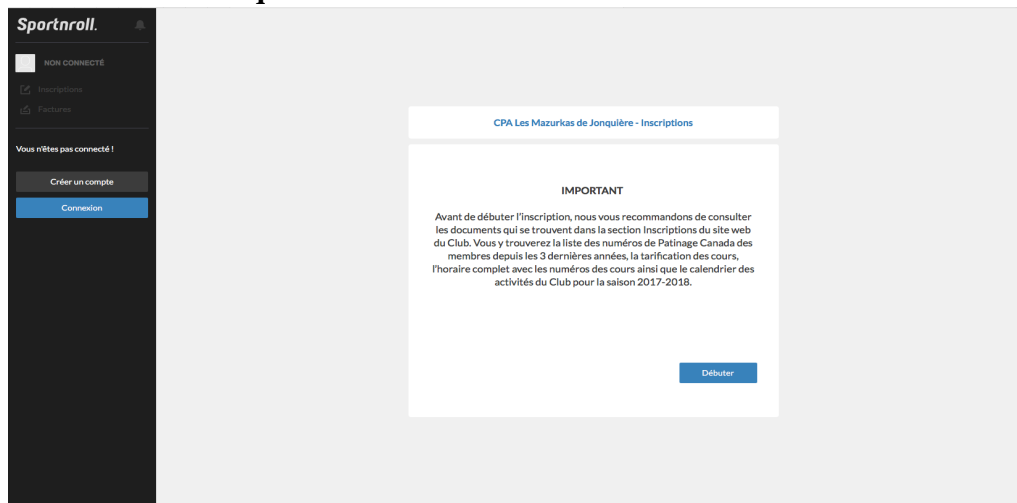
Sportnroll.

NON CONNECTÉ

Inscriptions

Factures

Vous n'êtes pas connecté !

Créer un compte

Connexion

CPA Les Mazurkas de Jonquière - Inscriptions

IMPORTANT

Avant de débuter l'inscription, nous vous recommandons de consulter les documents qui se trouvent dans la section Inscriptions du site web du Club. Vous y trouverez la liste des numéros de Patinage Canada des membres depuis les 3 dernières années, la tarification des cours, l'horaire complet avec les numéros des cours ainsi que le calendrier des activités du Club pour la saison 2017-2018.

Débuter